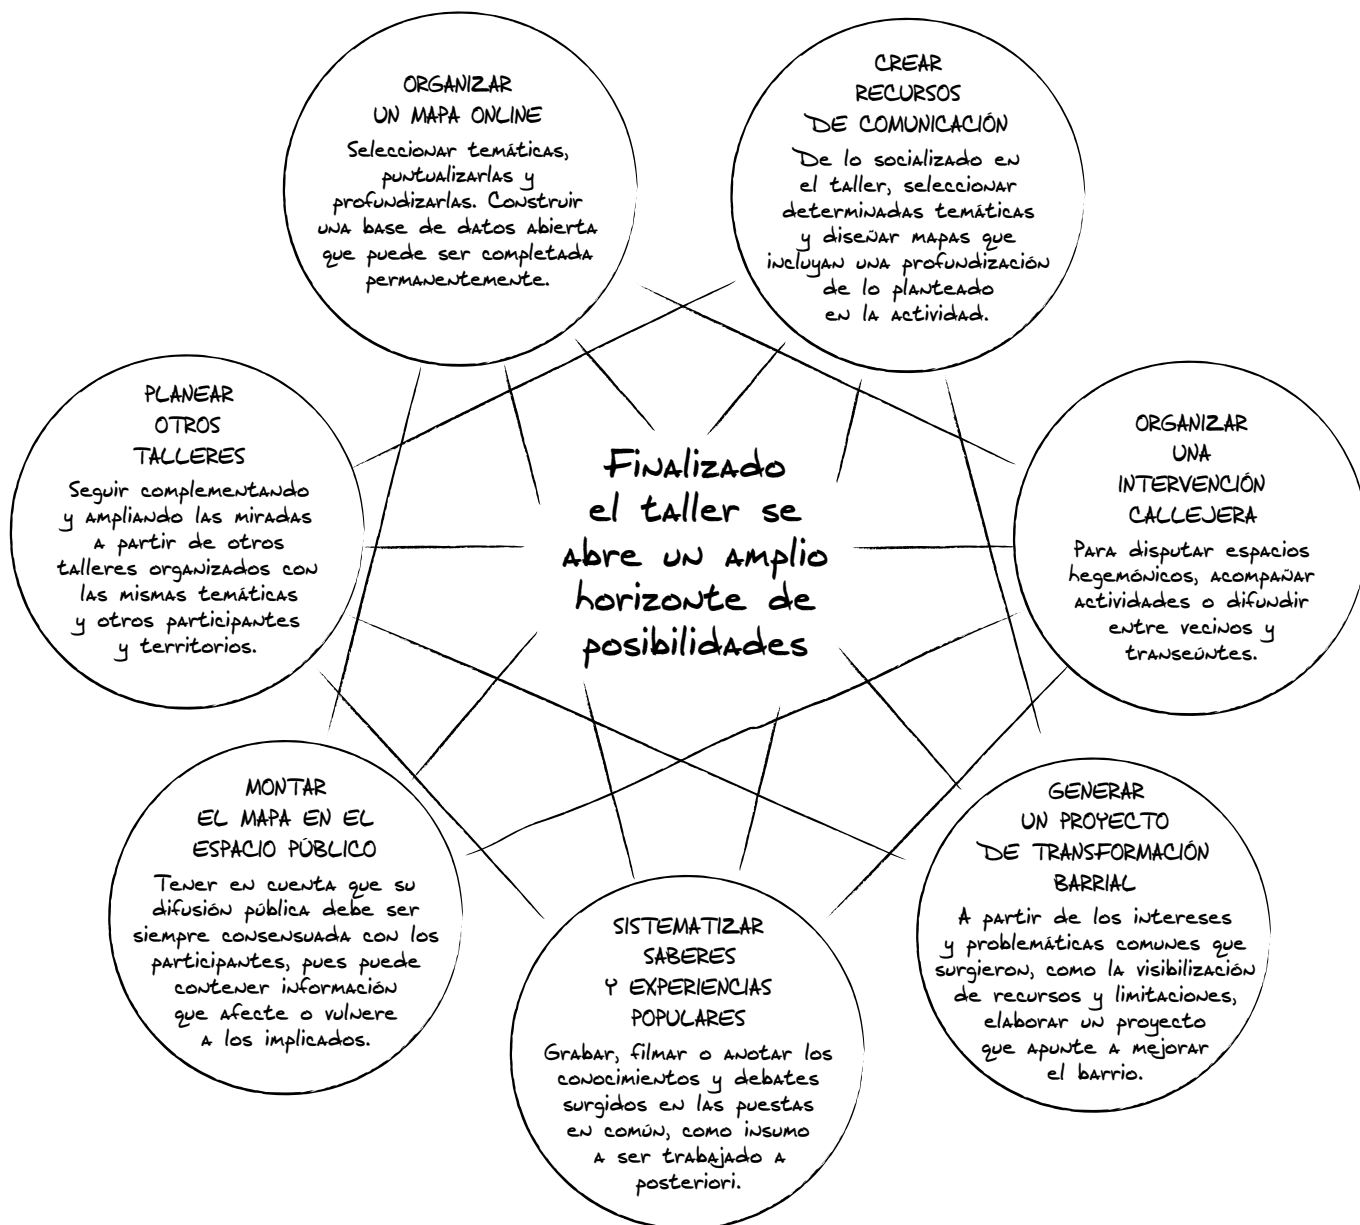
ORGANIZAR
UN MAPA ONLINE

Seleccionar temáticas, puntualizarlas y profundizarlas. Construir una base de datos abierta que puede ser completada permanentemente.

CREAR
RECURSOS
DE COMUNICACIÓN

De lo socializado en el taller, seleccionar determinadas temáticas y diseñar mapas que incluyan una profundización de lo planteado en la actividad.

PLANEAR
OTROS
TALLERES

Seguir complementando y ampliando las miradas a partir de otros talleres organizados con las mismas temáticas y otros participantes y territorios.

Finalizado el taller se abre un amplio horizonte de posibilidades

ORGANIZAR
UNA
INTERVENCIÓN
CALLEJERA

Para disputar espacios hegemónicos, acompañar actividades o difundir entre vecinos y transeúntes.

MONTAR
EL MAPA EN EL
ESPACIO PÚBLICO

Tener en cuenta que su difusión pública debe ser siempre consensuada con los participantes, pues puede contener información que afecte o vulnere a los implicados.

GENERAR
UN PROYECTO
DE TRANSFORMACIÓN
BARRIAL

A partir de los intereses y problemáticas comunes que surgieron, como la visibilización de recursos y limitaciones, elaborar un proyecto que apunte a mejorar el barrio.

SISTEMATIZAR
SABERES
Y EXPERIENCIAS
POPULARES

Grabar, filmar o anotar los conocimientos y debates surgidos en las puestas en común, como insumo a ser trabajado a posteriori.